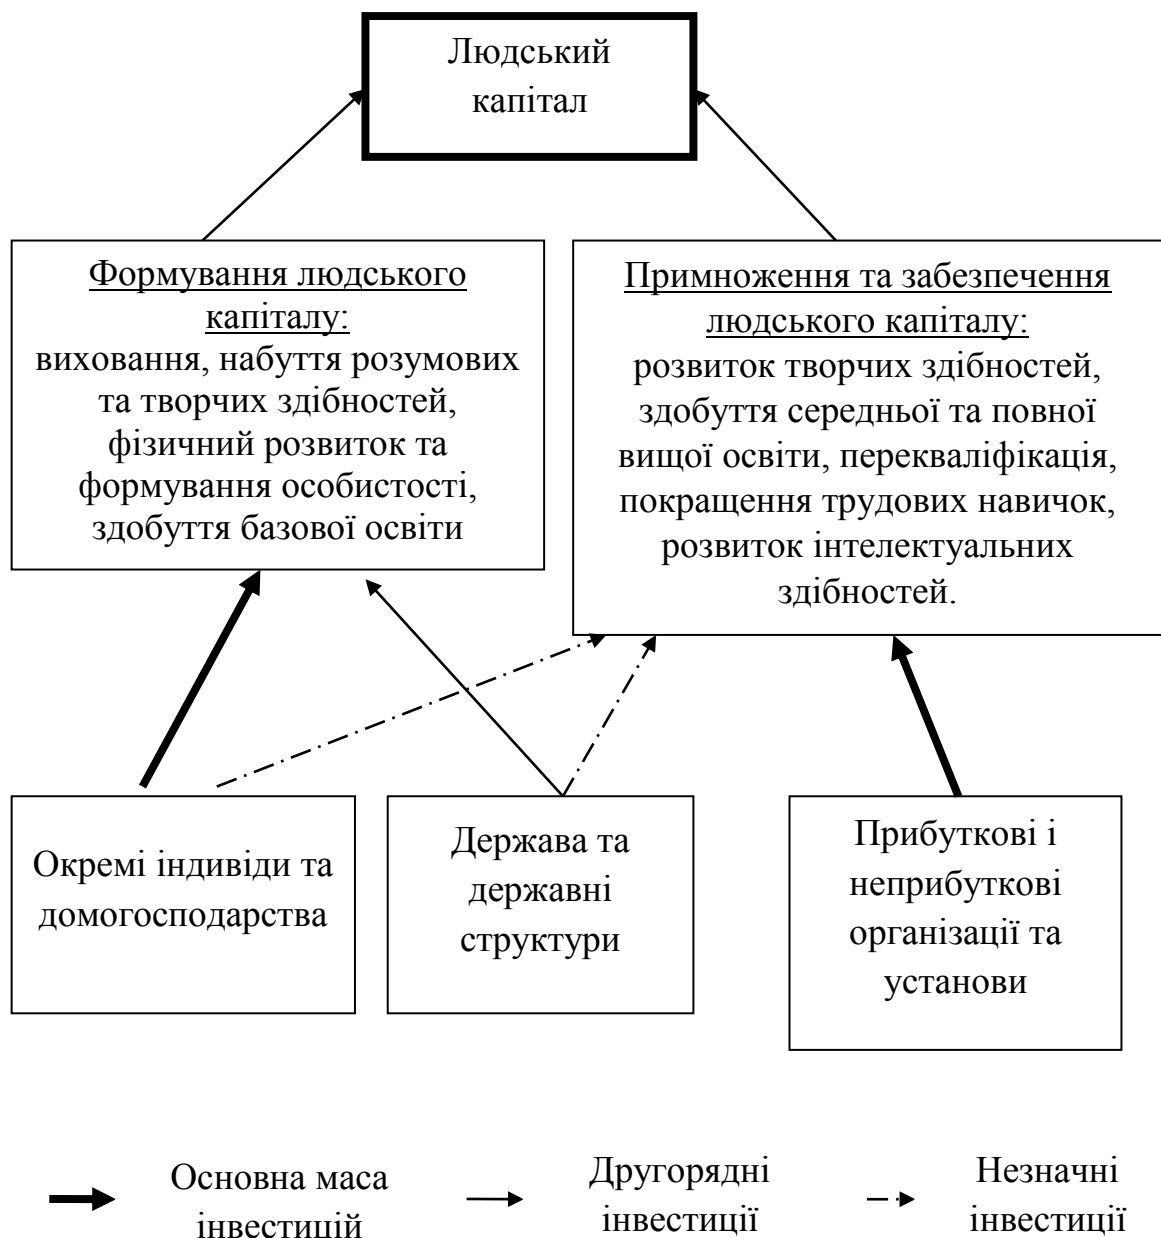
Людський капітал

Формування людського капіталу:
виховання, набуття розумових та творчих здібностей, фізичний розвиток та формування особистості, здобуття базової освіти

Примноження та забезпечення людського капіталу:
розвиток творчих здібностей, здобуття середньої та повної вищої освіти, перекваліфікація, покращення трудових навичок, розвиток інтелектуальних здібностей.

Окремі індивіди та домогосподарства

Держава та державні структури

Прибуткові і неприбуткові організації та установи

Основна маса інвестицій

Другорядні інвестиції

Незначні інвестиції